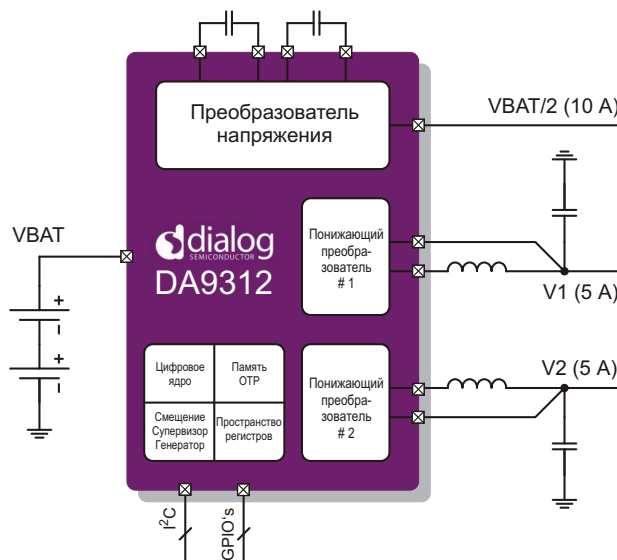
Преобразователь напряжения

VBAT/2 (10 A)

VBAT

dialog
SEMICONDUCTOR
DA9312

Понижающий преобразователь # 1

V1 (5 A)

V2 (5 A)

Цифровое ядро

Память OTP

Смещение Супервизор Генератор

Пространство регистров

Понижающий преобразователь # 2

I$^2$C

GPIO's